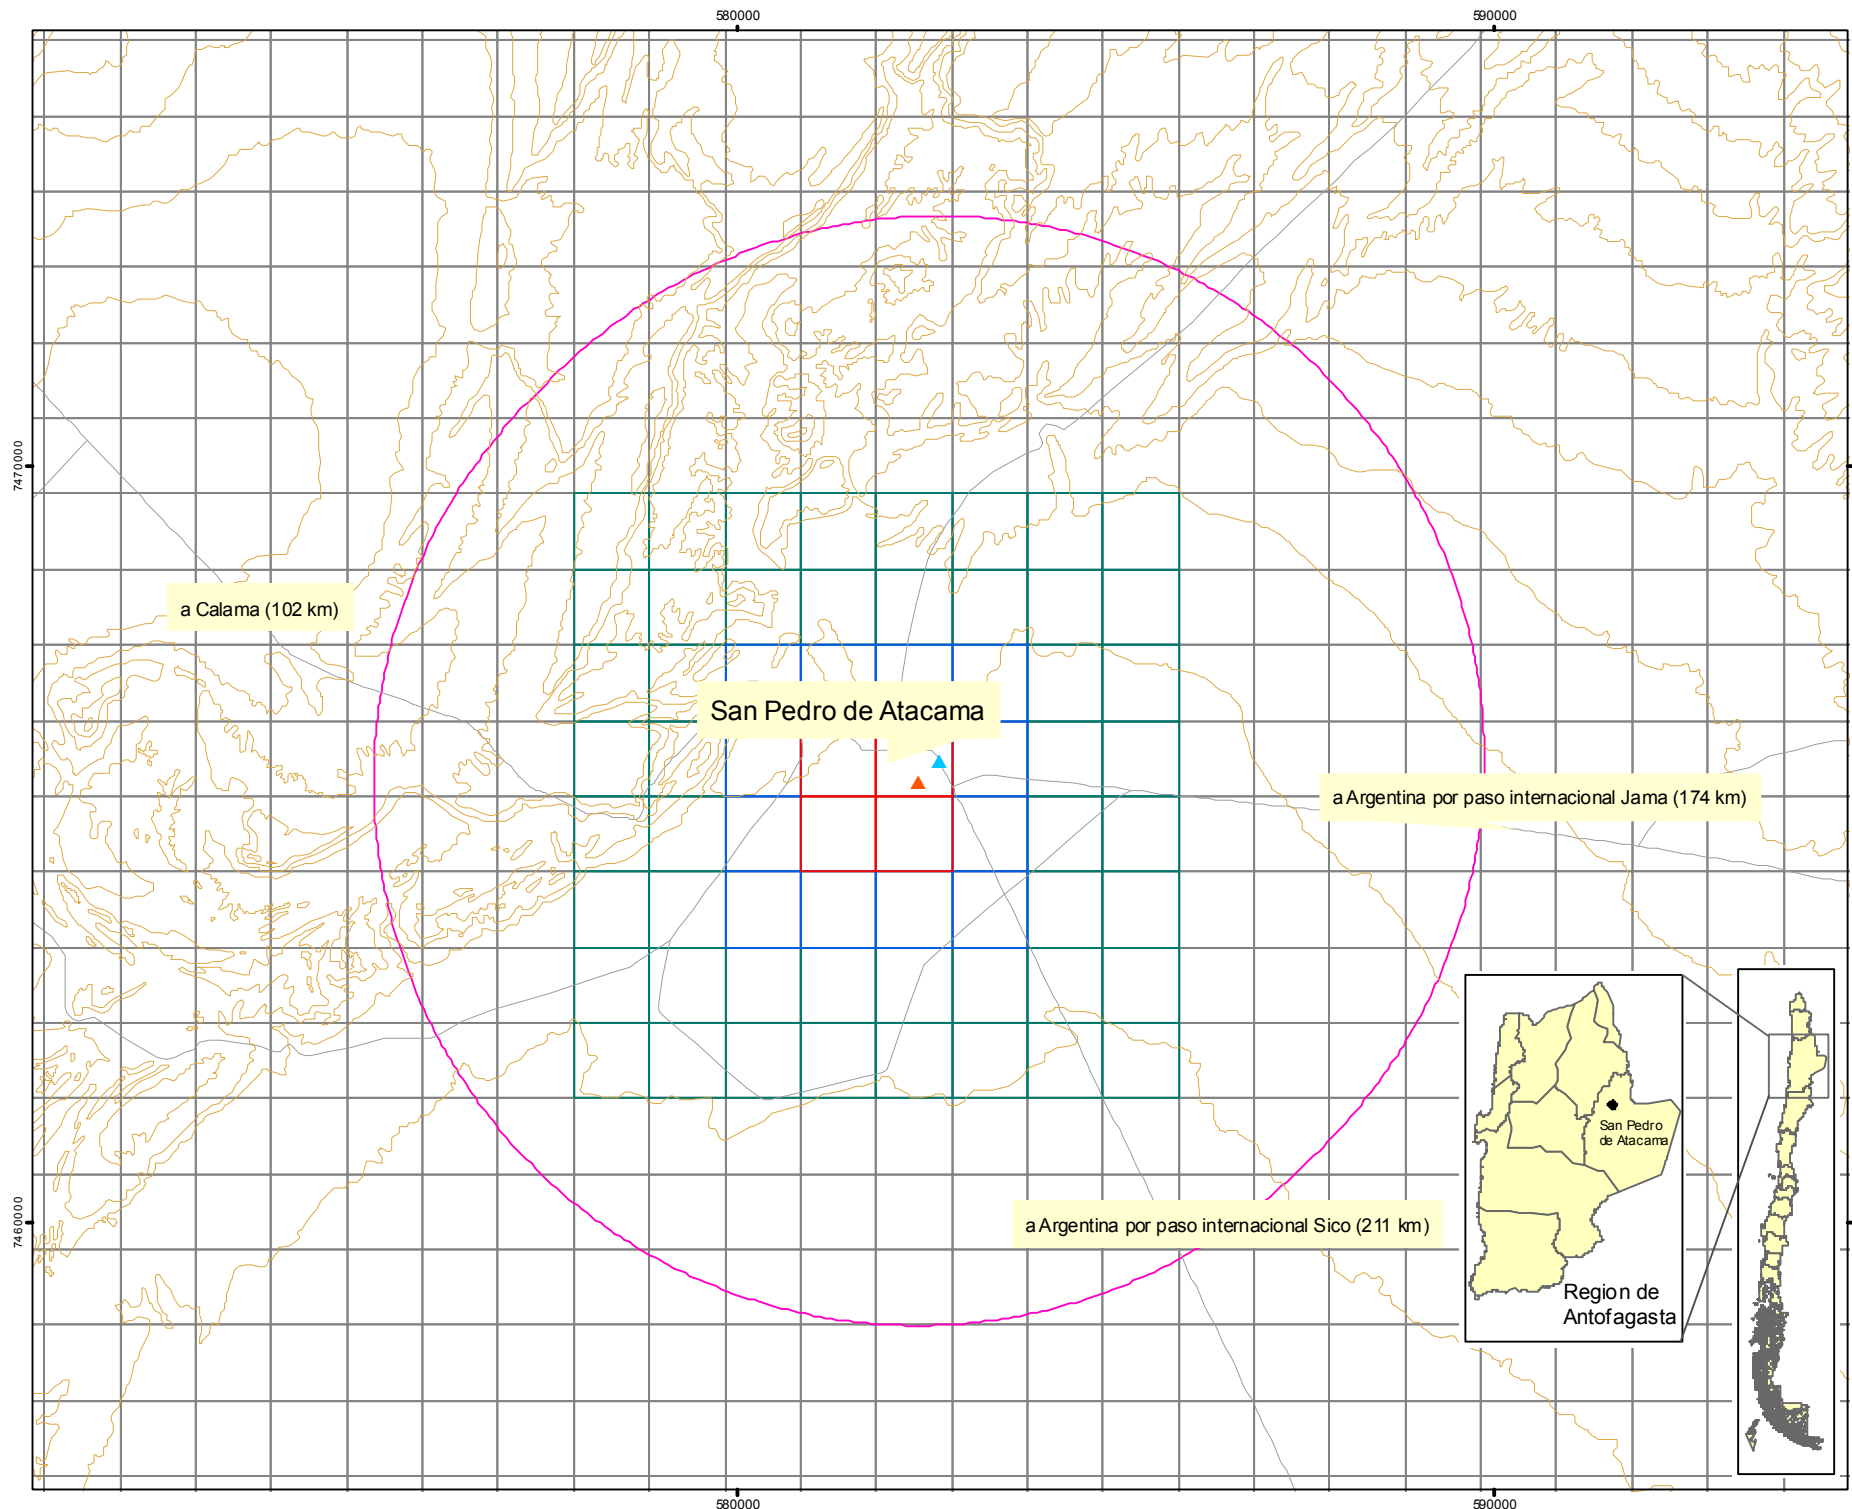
580000
590000
7470000
7460000
a Calama (102 km)
San Pedro de Atacama
a Argentina por paso internacional Jama (174 km)
a Argentina por paso internacional Sico (211 km)
San Pedro de Atacama
Region de Antofagasta
580000
590000